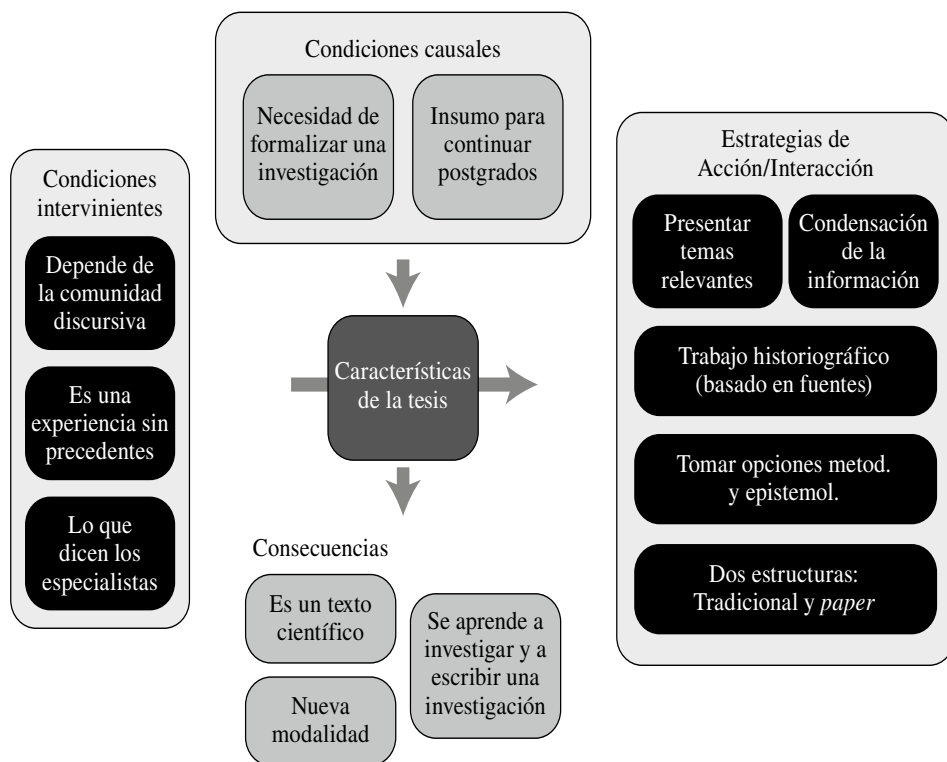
Condiciones causales

Necesidad de formalizar una investigación

Insumo para continuar postgrados

Condiciones intervinientes

Depende de la comunidad discursiva

Es una experiencia sin precedentes

Lo que dicen los especialistas

Características de la tesis

Estrategias de Acción/Interacción

Presentar temas relevantes

Condensación de la información

Trabajo historiográfico (basado en fuentes)

Tomar opciones metod. y epistemol.

Dos estructuras: Tradicional y *paper*

Consecuencias

Es un texto científico

Nueva modalidad

Se aprende a investigar y a escribir una investigación